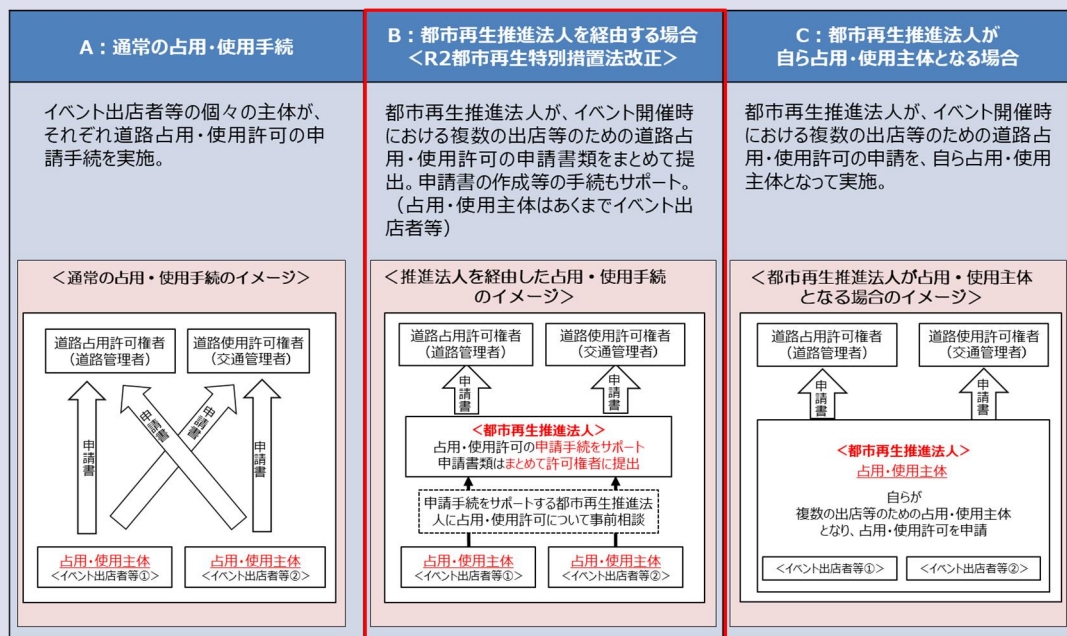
A：通常の占用・使用手続

イベント出店者等の個々の主体が、それぞれ道路占用・使用許可の申請手続を実施。

＜通常の占用・使用手続のイメージ＞

道路占用許可権者（道路管理者）

道路使用許可権者（交通管理者）

申請書

申請書

申請書

申請書

占用・使用主体 ＜イベント出店者等①＞

占用・使用主体 ＜イベント出店者等②＞

B：都市再生推進法人を経由する場合 ＜R2都市再生特別措置法改正＞

都市再生推進法人が、イベント開催時における複数の出店等のための道路占用・使用許可の申請書類をまとめて提出。申請書の作成等の手続もサポート。（占用・使用主体はあくまでイベント出店者等）

＜推進法人を経由した占用・使用手続のイメージ＞

道路占用許可権者（道路管理者）

道路使用許可権者（交通管理者）

申請書

申請書

＜都市再生推進法人＞ 占用・使用許可の申請手続をサポート 申請書類はまとめて許可権者に提出

申請手続をサポートする都市再生推進法人に占用・使用許可について事前相談

占用・使用主体 ＜イベント出店者等①＞

占用・使用主体 ＜イベント出店者等②＞

C：都市再生推進法人が 自ら占用・使用主体となる場合

都市再生推進法人が、イベント開催時における複数の出店等のための道路占用・使用許可の申請を、自ら占用・使用主体となって実施。

＜都市再生推進法人が占用・使用主体となる場合のイメージ＞

道路占用許可権者（道路管理者）

道路使用許可権者（交通管理者）

申請書

申請書

＜都市再生推進法人＞ 占用・使用主体

自らが 複数の出店等のための占用・使用主体 となり、占用・使用許可を申請

＜イベント出店者等①＞

＜イベント出店者等②＞